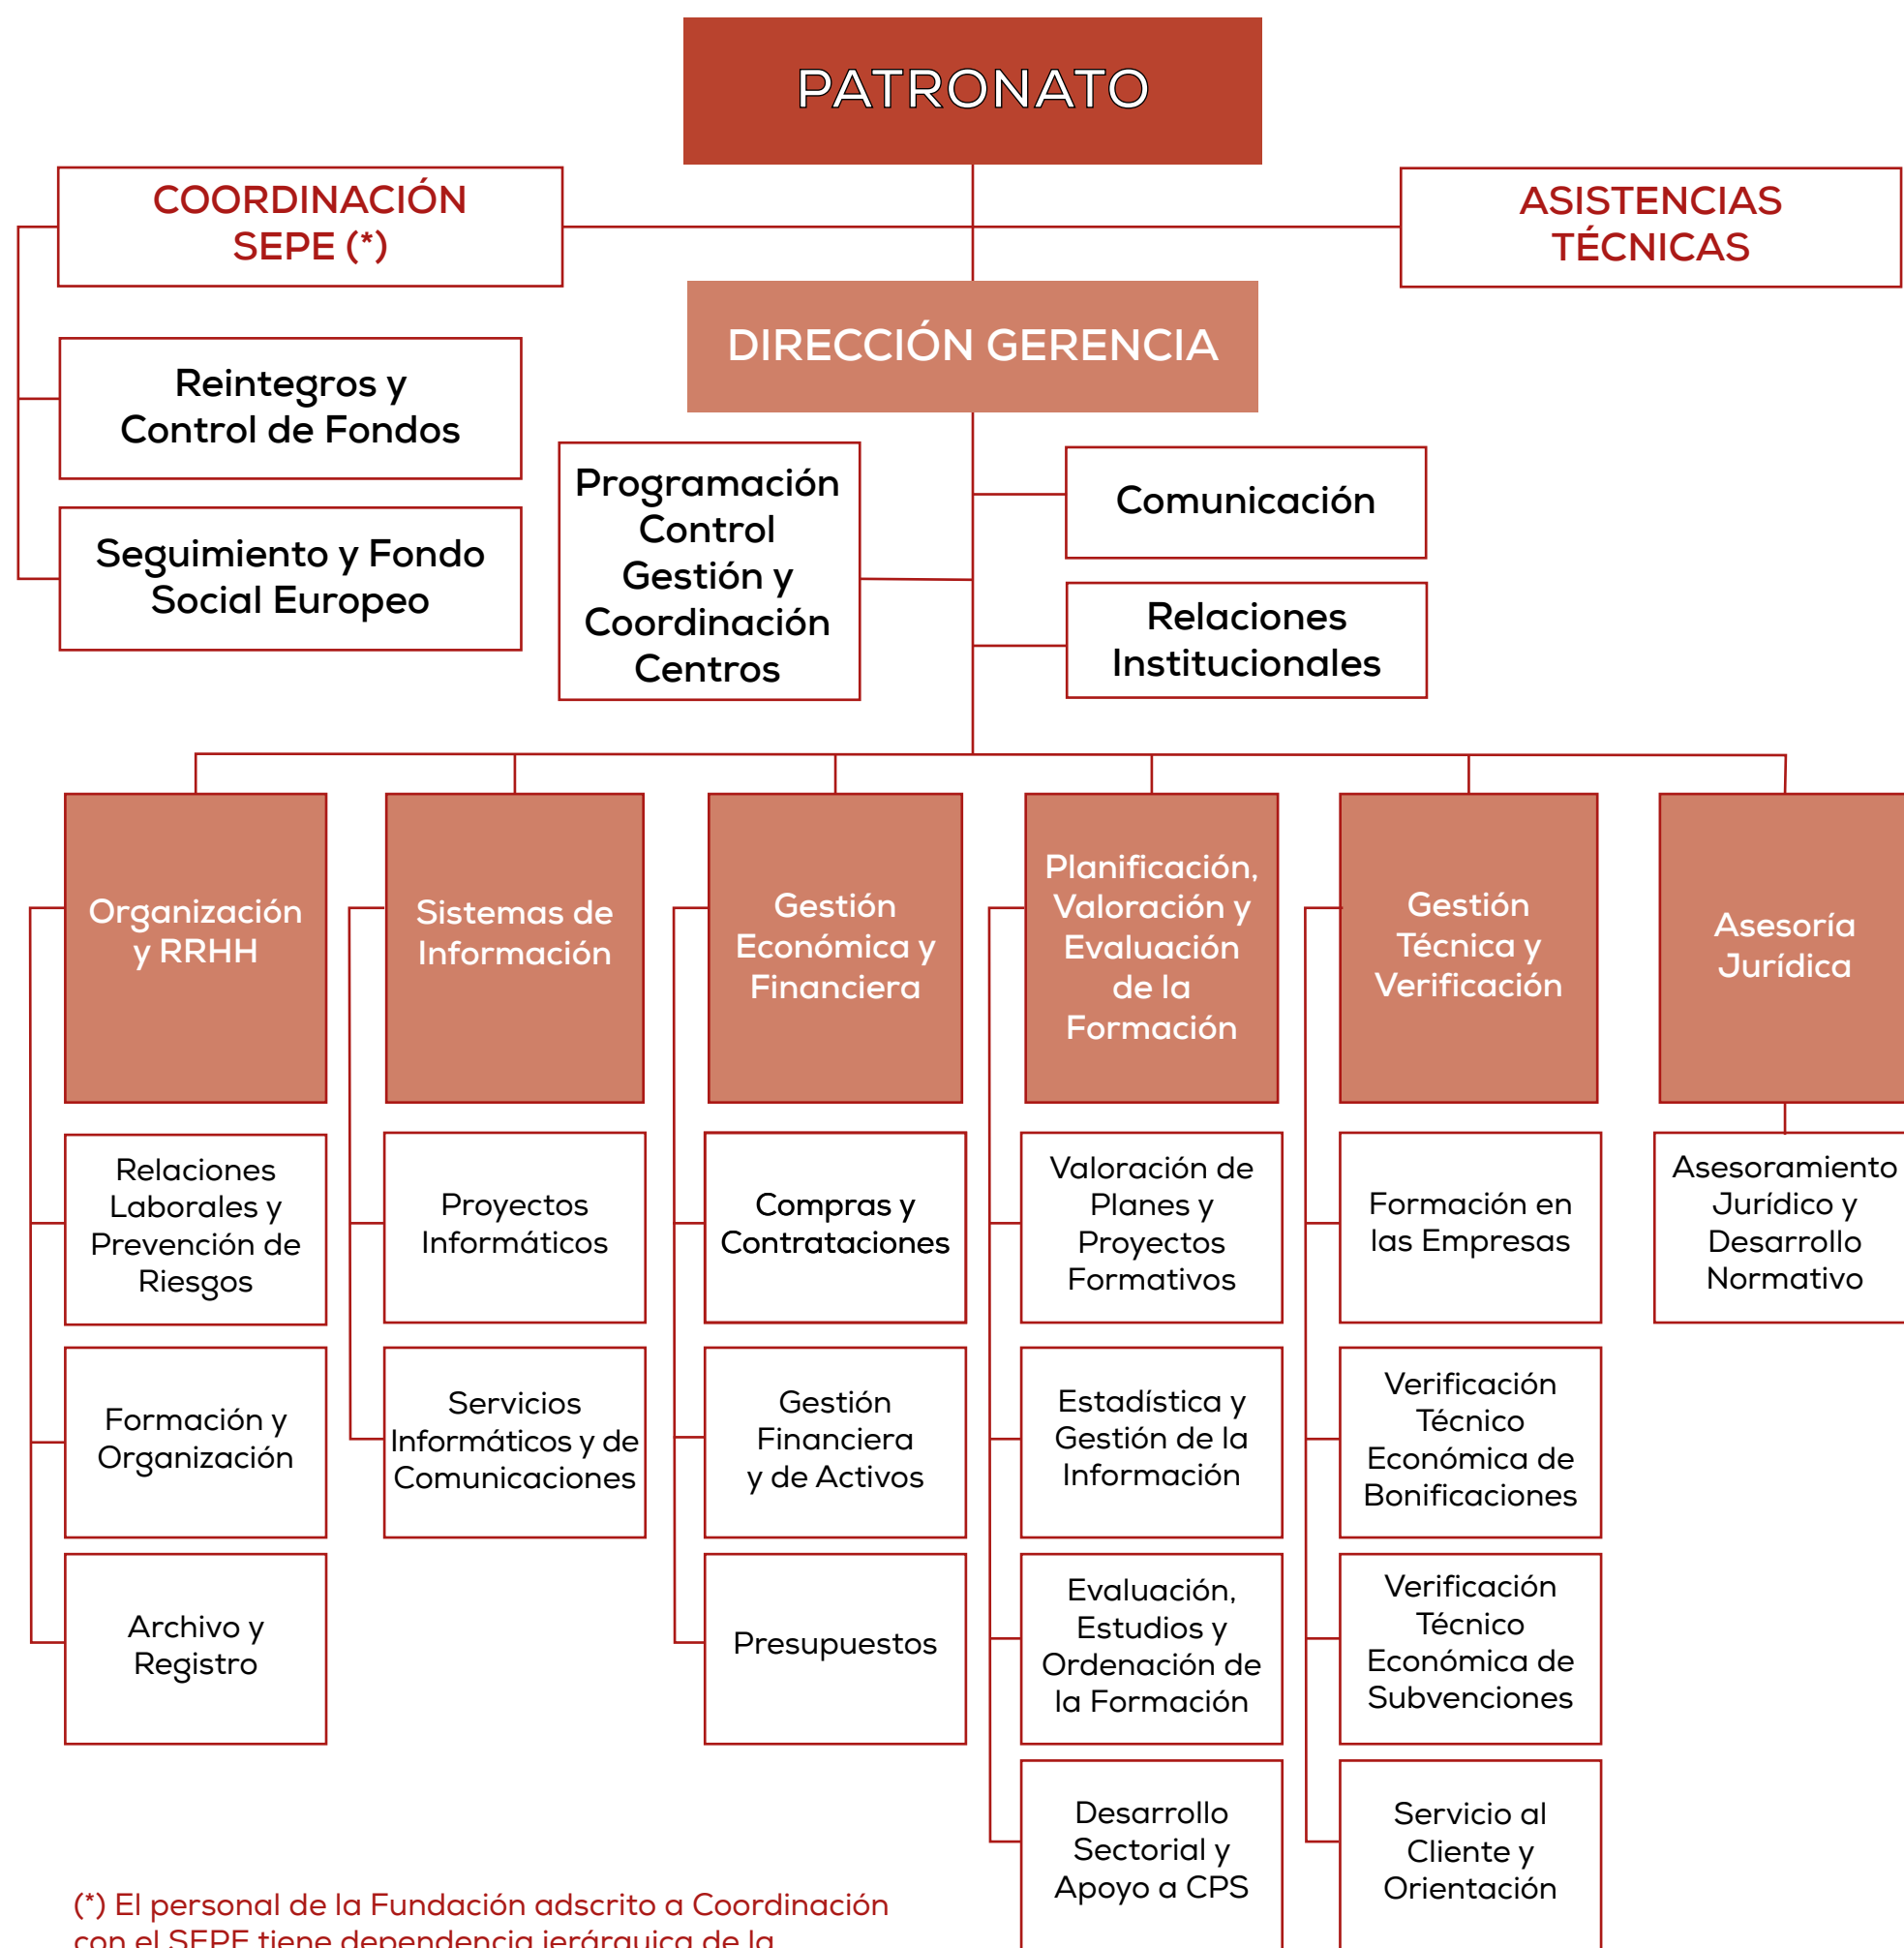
PATRONATO

COORDINACIÓN SEPE (*)

ASISTENCIAS TÉCNICAS

DIRECCIÓN GERENCIA

Reintegros y Control de Fondos

Seguimiento y Fondo Social Europeo

Programación Control Gestión y Coordinación Centros

Comunicación

Relaciones Institucionales

Organización y RRHH

Relaciones Laborales y Prevención de Riesgos

Formación y Organización

Archivo y Registro

Sistemas de Información

Proyectos Informáticos

Servicios Informáticos y de Comunicaciones

Gestión Económica y Financiera

Compras y Contrataciones

Gestión Financiera y de Activos

Presupuestos

Planificación, Valoración y Evaluación de la Formación

Valoración de Planes y Proyectos Formativos

Estadística y Gestión de la Información

Evaluación, Estudios y Ordenación de la Formación

Desarrollo Sectorial y Apoyo a CPS

Gestión Técnica y Verificación

Formación en las Empresas

Verificación Técnico Económica de Bonificaciones

Verificación Técnico Económica de Subvenciones

Servicio al Cliente y Orientación

Asesoría Jurídica

Asesoramiento Jurídico y Desarrollo Normativo

(*) El personal de la Fundación adscrito a Coordinación con el SEPE tiene dependencia jerárquica de la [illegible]